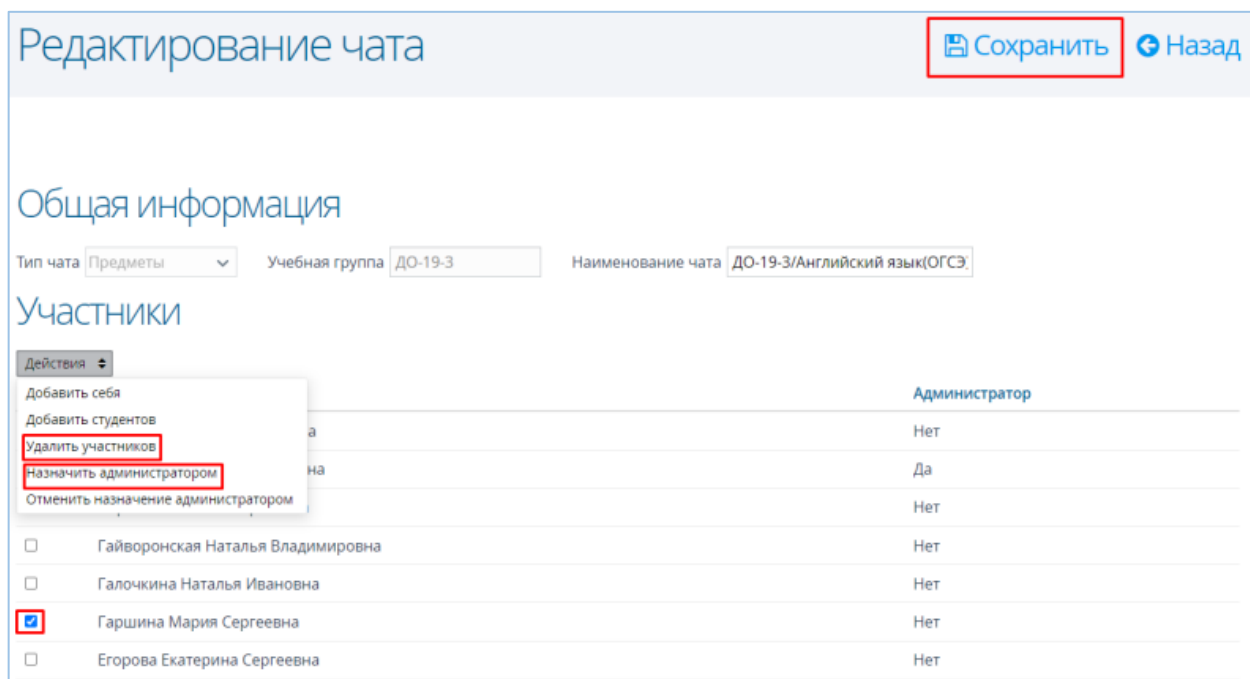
Редактирование чата

Сохранить

Назад

Общая информация

Тип чата Предметы

Учебная группа ДО-19-3

Наименование чата ДО-19-3/Английский язык(ОГСЭ.

Участники

Действия

Добавить себя
Добавить студентов
Удалить участников
Назначить администратором
Отменить назначение администратором

| | | Администратор |
|---|---|---|
| | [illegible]а | Нет |
| | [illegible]на | Да |
| | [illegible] | Нет |
| ☐ | Гайворонская Наталья Владимировна | Нет |
| ☐ | Галочкина Наталья Ивановна | Нет |
| ☑ | Гаршина Мария Сергеевна | Нет |
| ☐ | Егорова Екатерина Сергеевна | Нет |